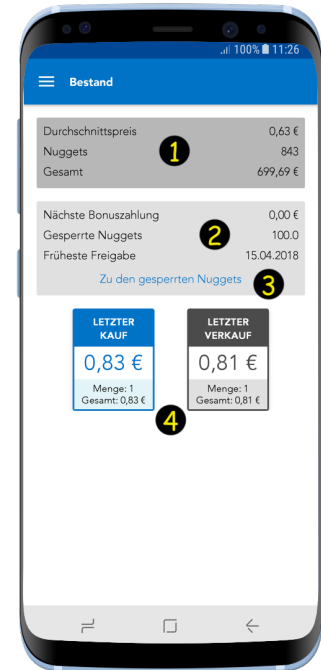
.ıl 100% 11:26

Bestand

Durchschnittspreis 0,63 €
Nuggets 843
Gesamt 699,69 €

1

Nächste Bonuszahlung 0,00 €
Gesperrte Nuggets 100.0
Früheste Freigabe 15.04.2018

2

Zu den gesperrten Nuggets

3

LETZTER KAUF
0,83 €
Menge: 1
Gesamt: 0,83 €

LETZTER VERKAUF
0,81 €
Menge: 1
Gesamt: 0,81 €

4